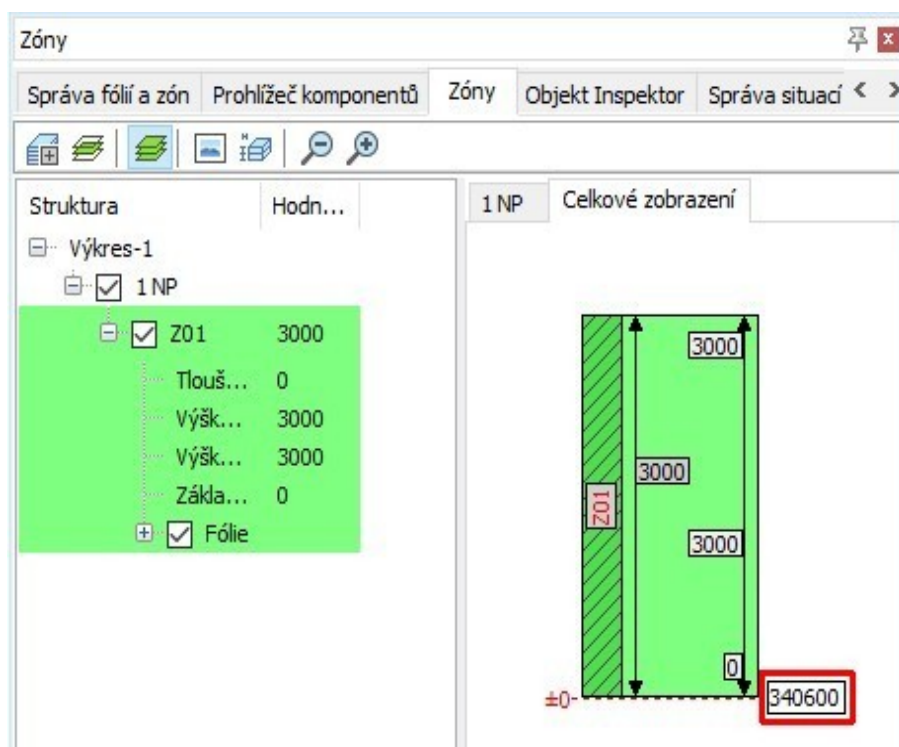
Zóny

Správa fólií a zón | Prohlížeč komponentů | Zóny | Objekt Inspektor | Správa situací

| Struktura | Hodn... |
|---|---|
| Výkres-1 | |
| 1 NP | |
| Z01 | 3000 |
| Tlouš... | 0 |
| Výšk... | 3000 |
| Výšk... | 3000 |
| Zákla... | 0 |
| Fólie | |

1 NP | Celkové zobrazení

3000
3000
Z01
3000
0
±0
340600